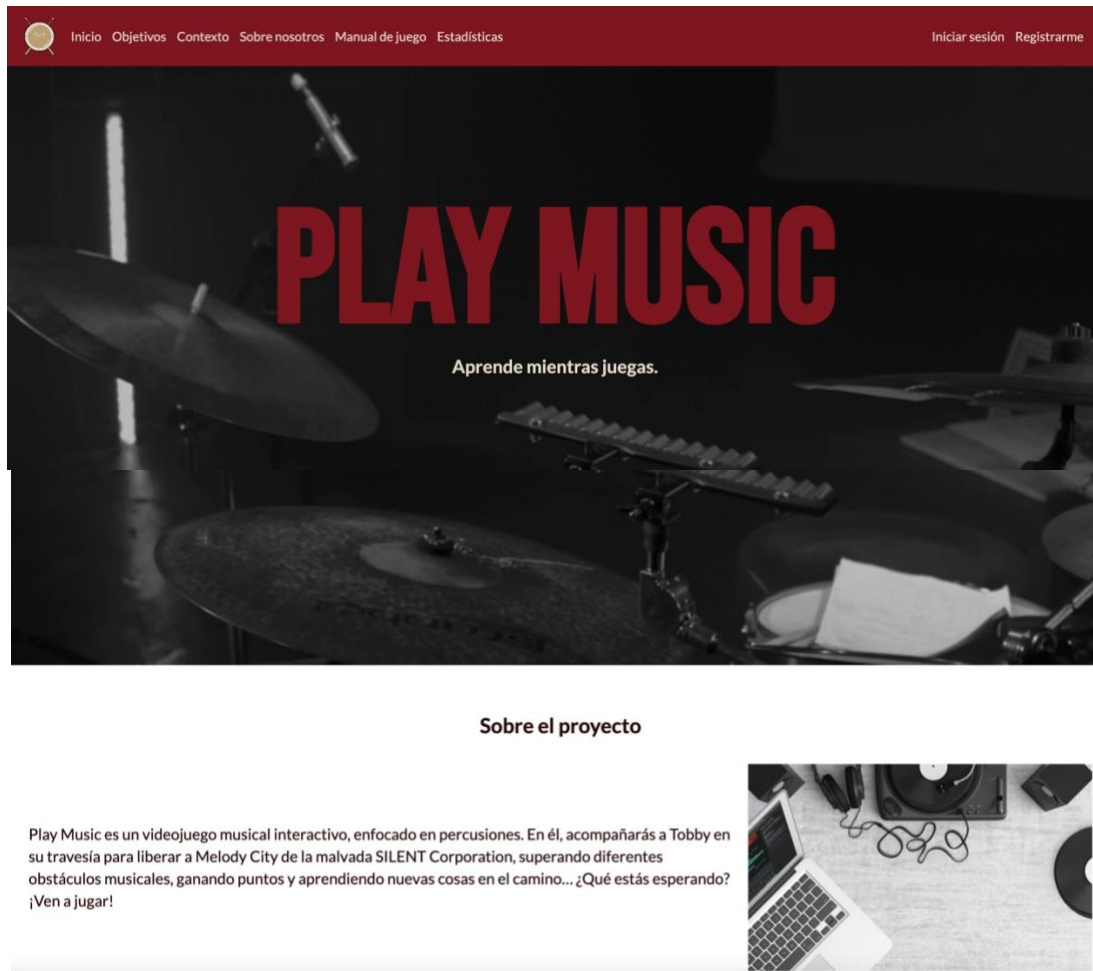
Inicio Objetivos Contexto Sobre nosotros Manual de juego Estadísticas

Iniciar sesión Registrarme

PLAY MUSIC

Aprende mientras juegas.

Sobre el proyecto

Play Music es un videojuego musical interactivo, enfocado en percusiones. En él, acompañarás a Tobby en su travesía para liberar a Melody City de la malvada SILENT Corporation, superando diferentes obstáculos musicales, ganando puntos y aprendiendo nuevas cosas en el camino... ¿Qué estás esperando? ¡Ven a jugar!